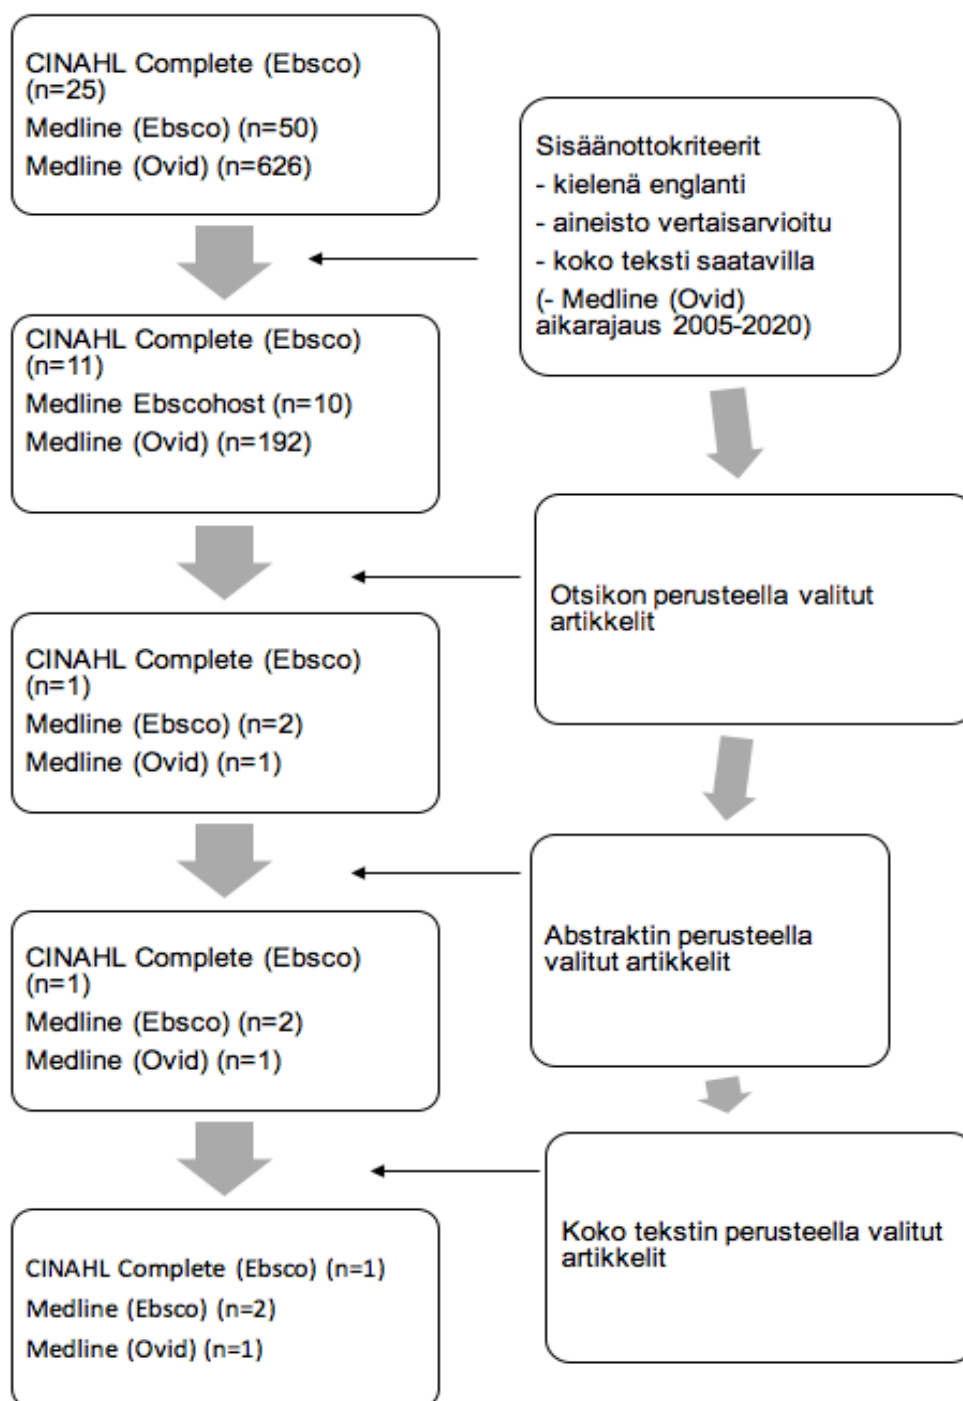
CINAHL Complete (Ebsco) (n=25)
Medline (Ebsco) (n=50)
Medline (Ovid) (n=626)

Sisäänottokriteerit
- kielenä englanti
- aineisto vertaisarvioitu
- koko teksti saatavilla
(- Medline (Ovid) aikarajaus 2005-2020)

CINAHL Complete (Ebsco) (n=11)
Medline Ebscohost (n=10)
Medline (Ovid) (n=192)

Otsikon perusteella valitut artikkelit

CINAHL Complete (Ebsco) (n=1)
Medline (Ebsco) (n=2)
Medline (Ovid) (n=1)

Abstraktin perusteella valitut artikkelit

CINAHL Complete (Ebsco) (n=1)
Medline (Ebsco) (n=2)
Medline (Ovid) (n=1)

Koko tekstin perusteella valitut artikkelit

CINAHL Complete (Ebsco) (n=1)
Medline (Ebsco) (n=2)
Medline (Ovid) (n=1)